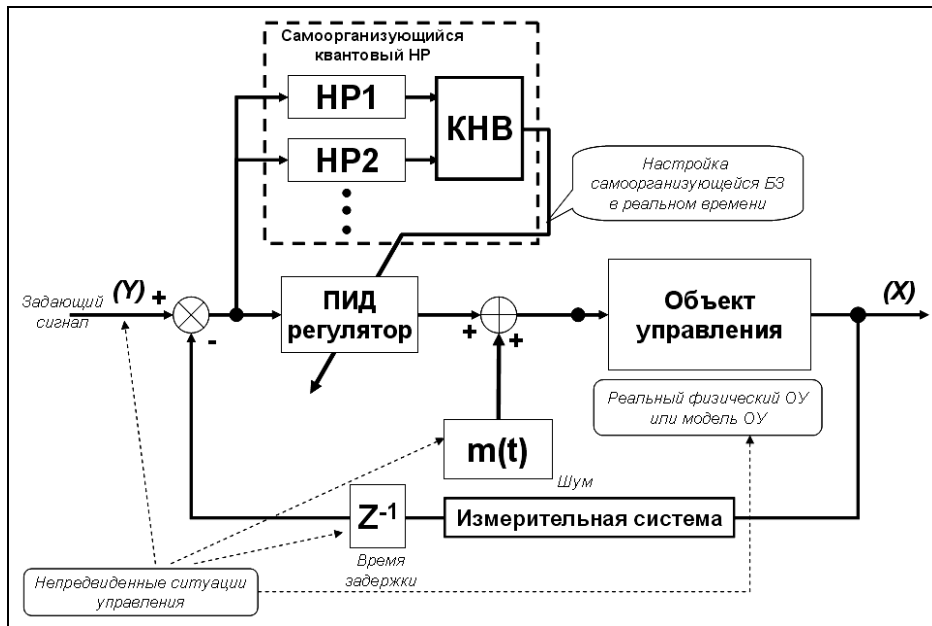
Самоорганизующийся квантовый НР

НР1

НР2

КНВ

Настройка самоорганизующейся БЗ в реальном времени

Задающий сигнал

(Y)

+

-

ПИД регулятор

+

+

Объект управления

(X)

Реальный физический ОУ или модель ОУ

m(t)

Шум

$Z^{-1}$

Измерительная система

Время задержки

Непредвиденные ситуации управления